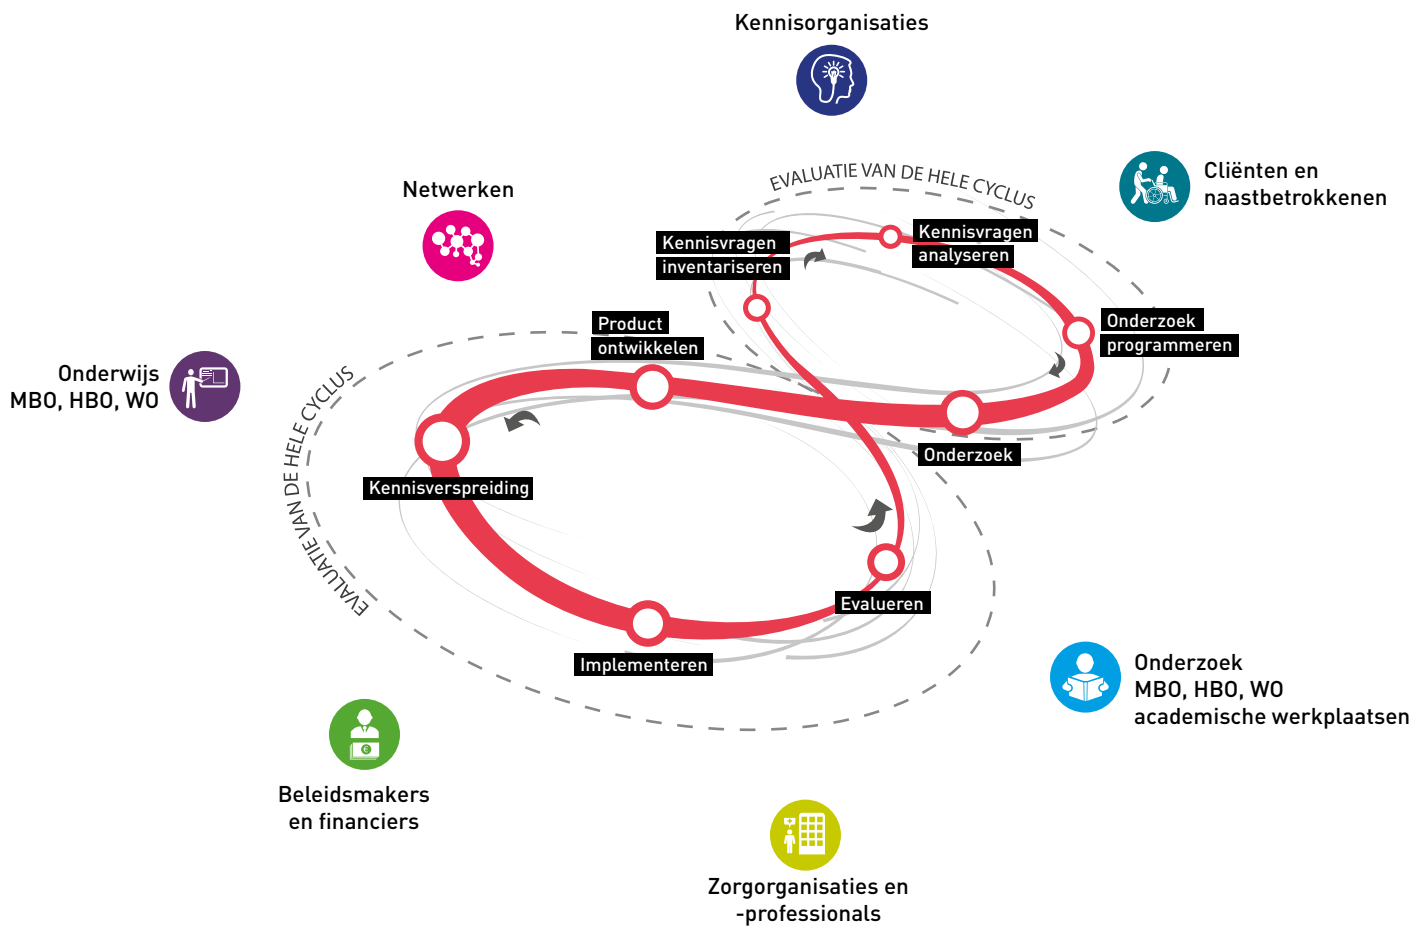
Kennisorganisaties

Netwerken

Cliënten en naastbetrokkenen

EVALUATIE VAN DE HELE CYCLUS

Kennisvragen inventariseren

Kennisvragen analyseren

Onderzoek programmeren

Product ontwikkelen

Onderwijs MBO, HBO, WO

EVALUATIE VAN DE HELE CYCLUS

Kennisverspreiding

Onderzoek

Evalueren

Implementeren

Onderzoek MBO, HBO, WO academische werkplaatsen

Beleidsmakers en financiers

Zorgorganisaties en -professionals